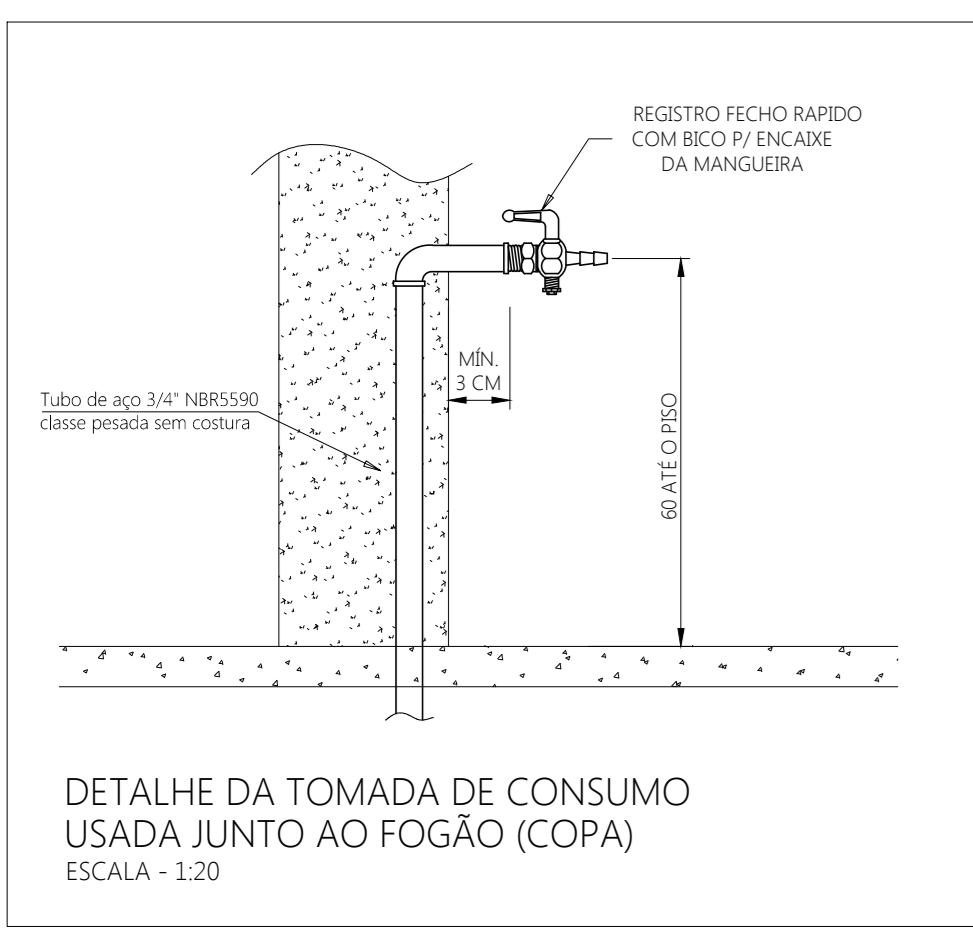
REGISTRO FECHO RAPIDO
COM BICO P/ ENCAIXE
DA MANGUEIRA

MÍN.
3 CM

Tubo de aço 3/4" NBR5590
classe pesada sem costura

60 ATÉ O PISO

DETALHE DA TOMADA DE CONSUMO
USADA JUNTO AO FOGÃO (COPA)
ESCALA - 1:20